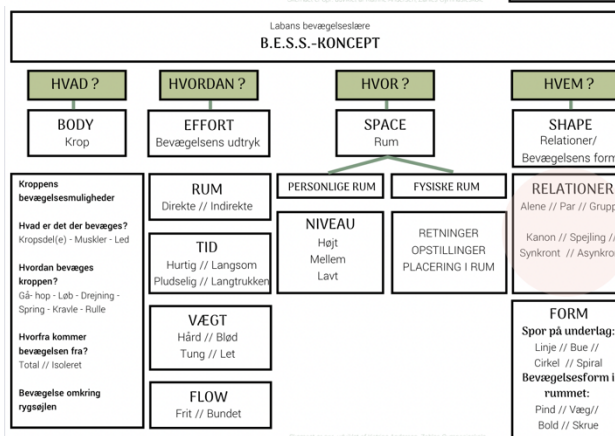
Labans bevægelseslære
B.E.S.S.-KONCEPT

HVAD ?
BODY
Krop

Kroppens bevægelsesmuligheder

Hvad er det der bevæges?
Kropsdel(e) - Muskler - Led

Hvordan bevæges kroppen?
Gå- hop - Løb - Drejning - Spring - Kravle - Rulle

Hvorfra kommer bevægelsen fra?
Total // Isoleret

Bevægelse omkring rygsøjlen

HVORDAN ?
EFFORT
Bevægelsens udtryk

RUM
Direkte // Indirekte

TID
Hurtig // Langsom
Pludselig // Langtrukken

VÆGT
Hård // Blød
Tung // Let

FLOW
Frit // Bundet

HVOR ?
SPACE
Rum

PERSONLIGE RUM

NIVEAU
Højt
Mellem
Lavt

FYSISKE RUM

RETNINGER
OPSTILLINGER
PLACERING I RUM

HVEM ?
SHAPE
Relationer/
Bevægelsens form

RELATIONER
Alene // Par // Grupp

Kanon // Spejling //
Synkront // Asynkro

FORM
Spor på underlag:
Linje // Bue //
Cirkel // Spiral
Bevægelsesform i rummet:
Pind // Væg//
Bold // Skrue